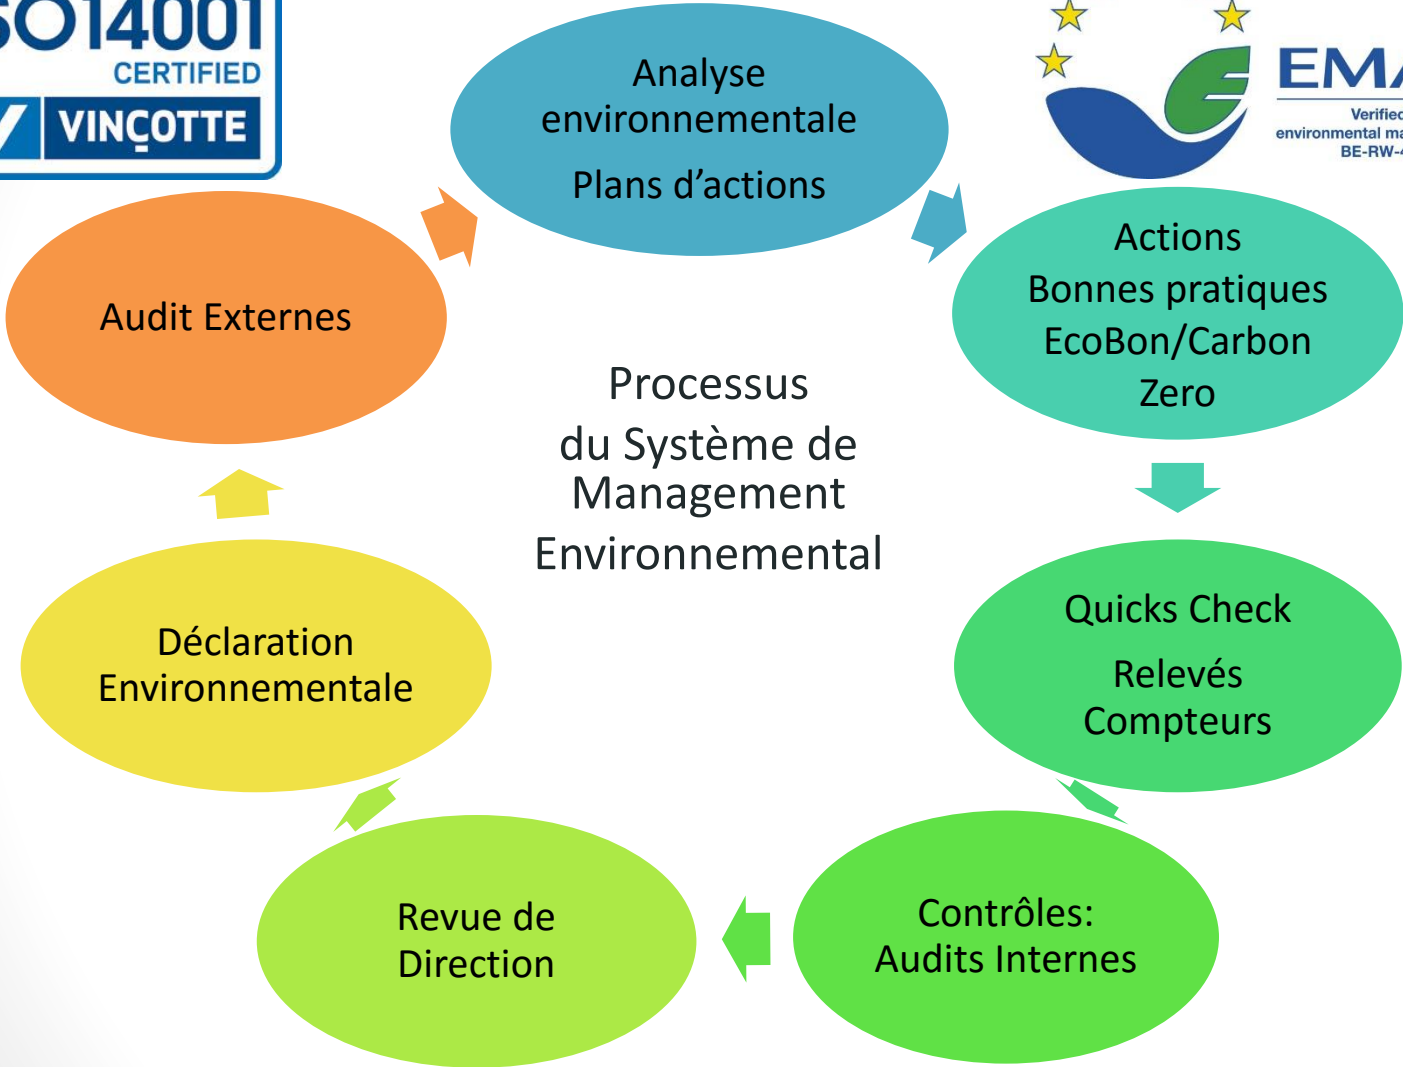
SO14001
CERTIFIED
VINÇOTTE

EMA
Verifie
environmental ma
BE-RW-

Analyse environnementale

Plans d'actions

Actions
Bonnes pratiques
EcoBon/Carbon Zero

Quicks Check

Relevés Compteurs

Contrôles:
Audits Internes

Revue de Direction

Déclaration Environnementale

Audit Externes

Processus du Système de Management Environnemental